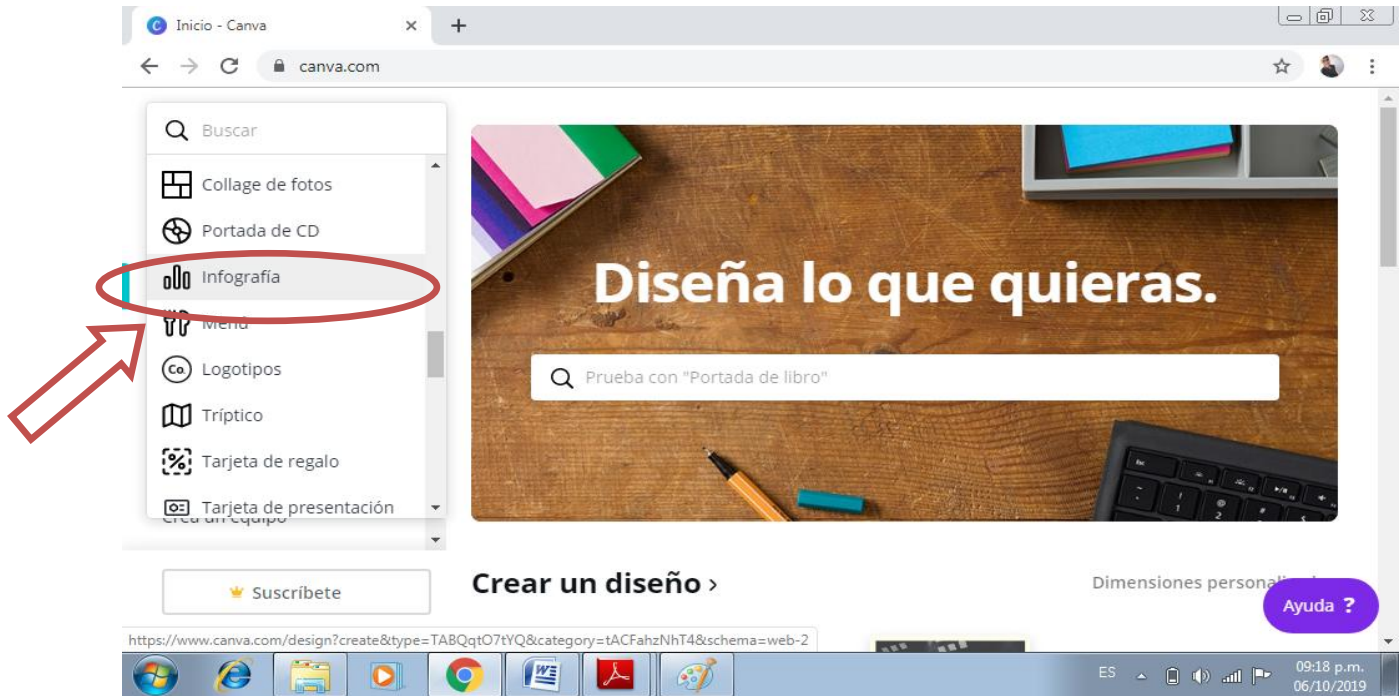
Inicio - Canva
canva.com
Buscar
Collage de fotos
Portada de CD
Infografía
Menú
Logotipos
Tríptico
Tarjeta de regalo
Tarjeta de presentación
Crea un equipo
Diseña lo que quieras.
Prueba con "Portada de libro"
Suscríbete
Crear un diseño ›
Dimensiones personali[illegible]
Ayuda ?
https://www.canva.com/design?create&type=TABQqtO7tYQ&category=tACFahzNhT4&schema=web-2
ES
09:18 p.m.
06/10/2019